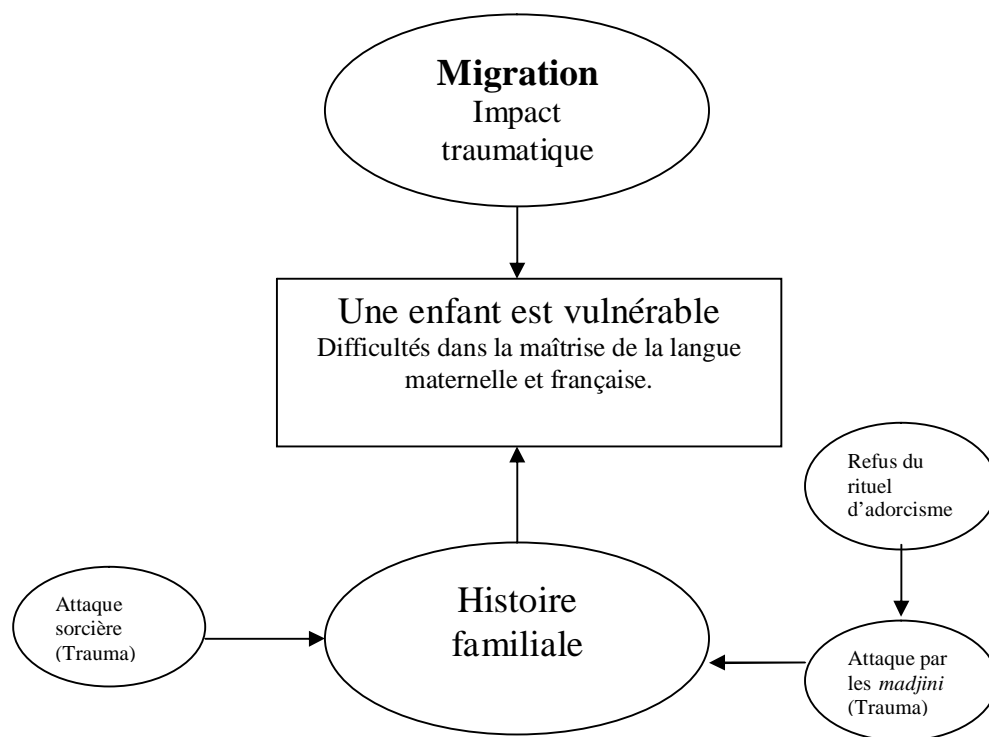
**Migration**
Impact traumatique

Une enfant est vulnérable
Difficultés dans la maîtrise de la langue maternelle et française.

Refus du rituel d'adorcisme

Attaque sorcière (Trauma)

Histoire familiale

Attaque par les *madjini* (Trauma)